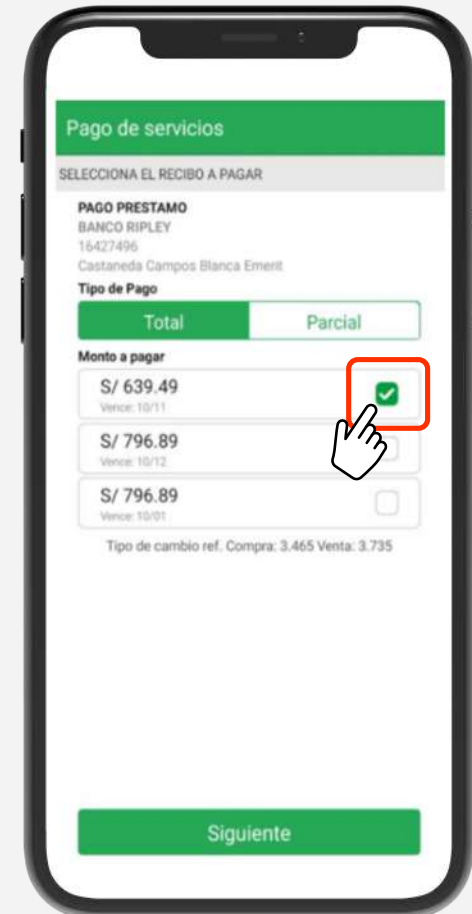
Pago de servicios

SELECCIONA EL RECIBO A PAGAR

PAGO PRESTAMO
BANCO RIPLEY
16427496
Castaneda Campos Blanca Emerit

Tipo de Pago

Total | Parcial

Monto a pagar

S/ 639.49
Vence: 10/11

S/ 796.89
Vence: 10/12

S/ 796.89
Vence: 10/01

Tipo de cambio ref. Compra: 3.465 Venta: 3.735

Siguiente